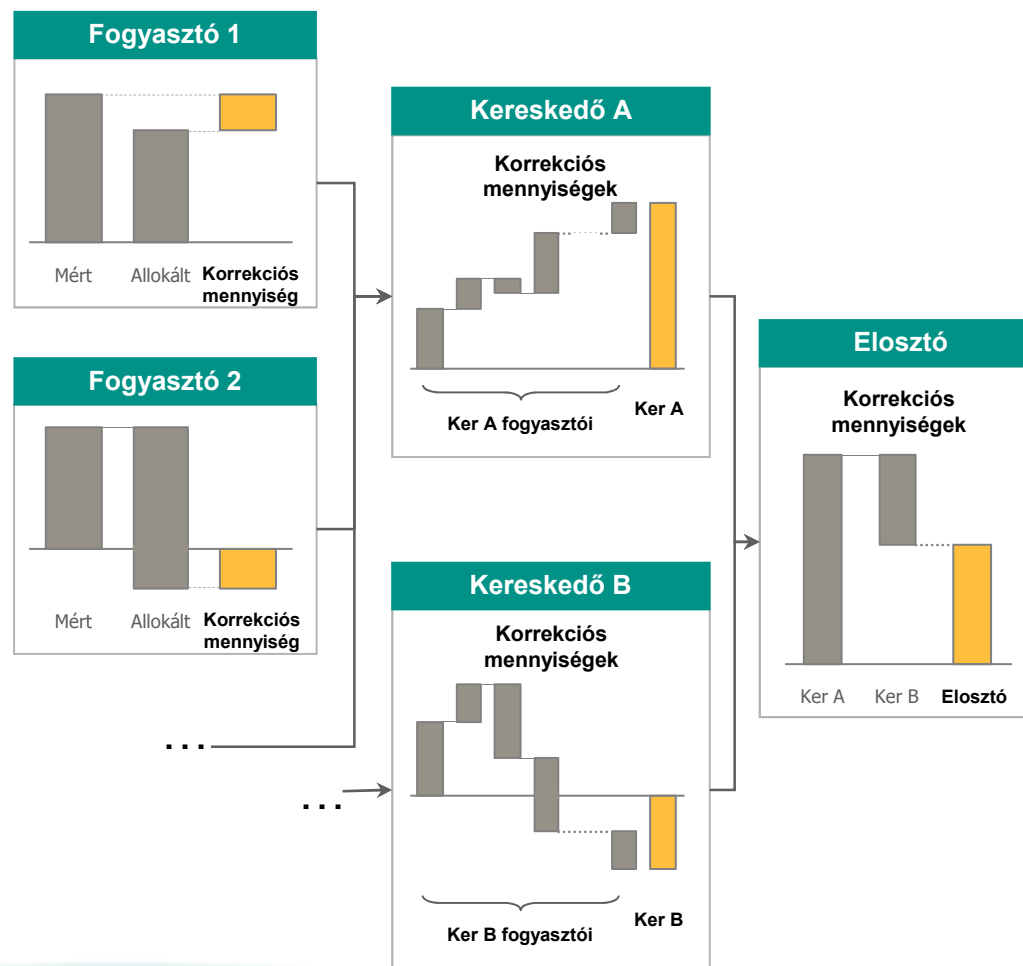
Fogyasztó 1

Mért Allokált Korrekciós mennyiség

Fogyasztó 2

Mért Allokált Korrekciós mennyiség

...

...

Kereskedő A

Korrekciós mennyiségek

Ker A fogyasztói Ker A

Kereskedő B

Korrekciós mennyiségek

Ker B fogyasztói Ker B

Elosztó

Korrekciós mennyiségek

Ker A Ker B Elosztó